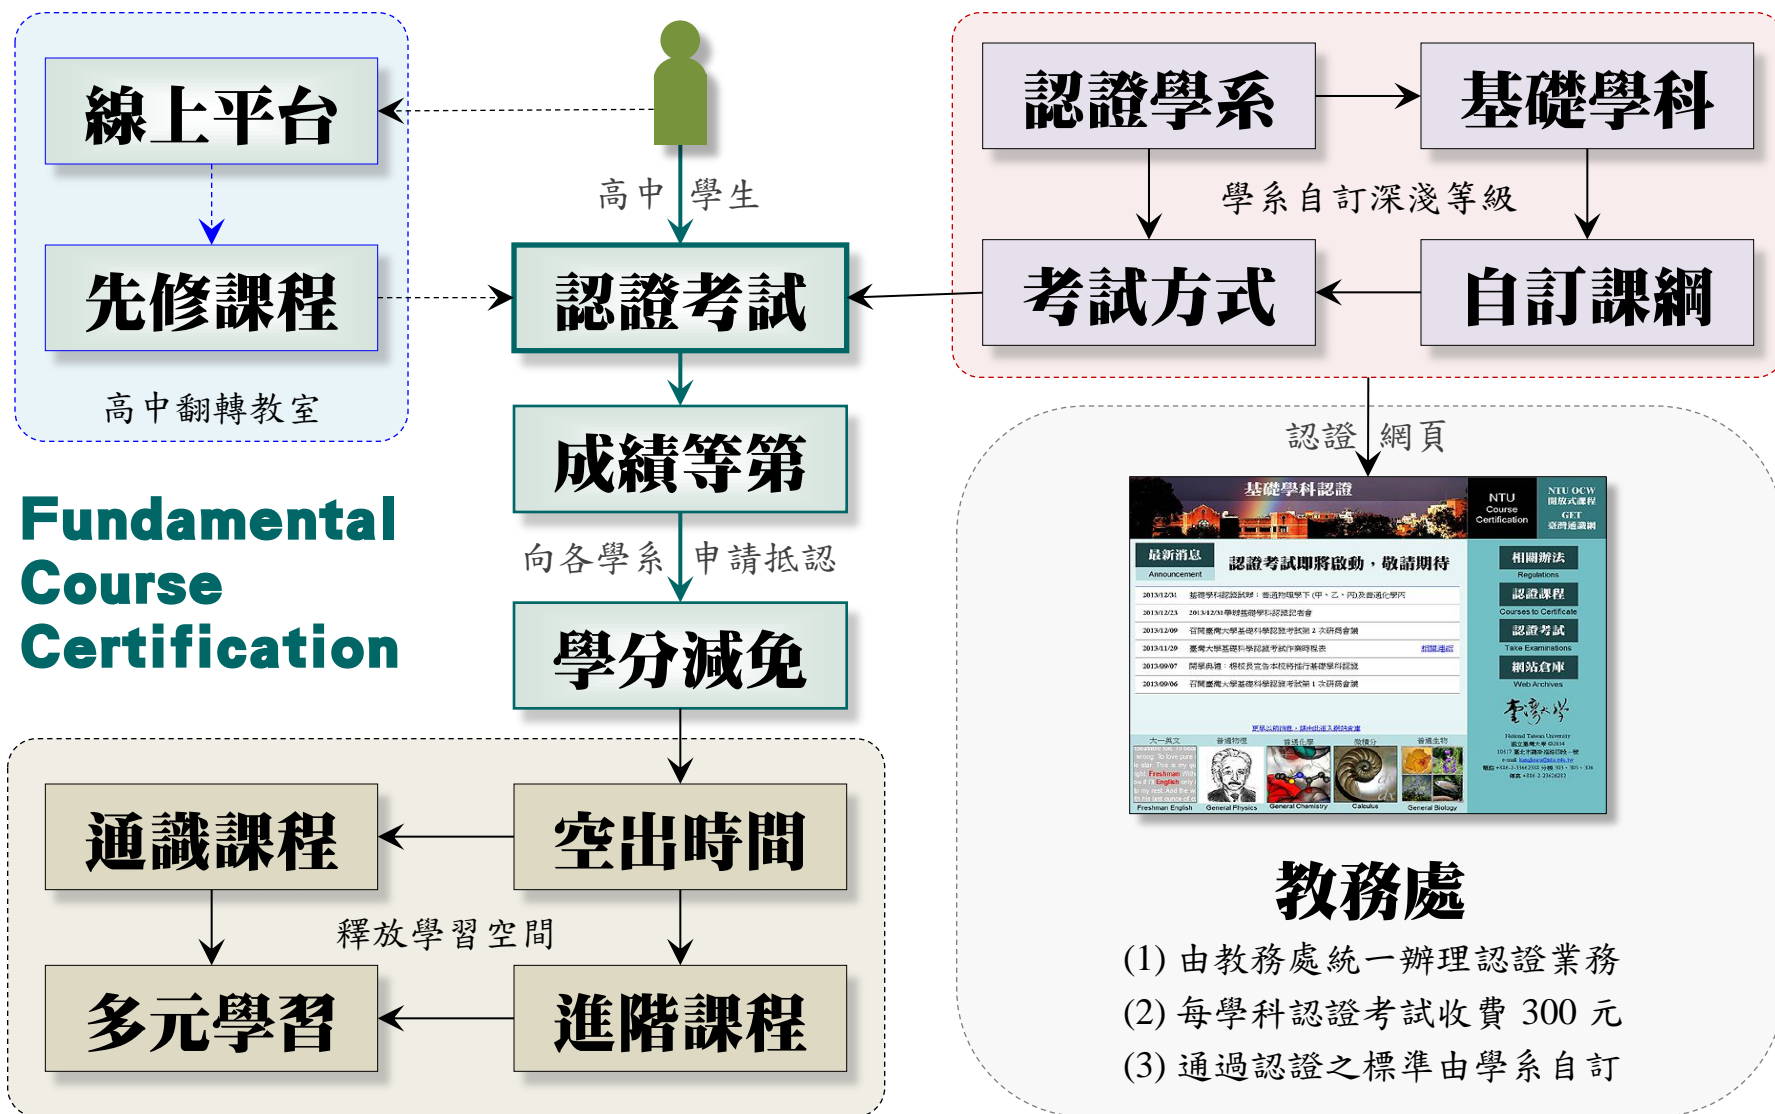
線上平台

先修課程

高中翻轉教室

高中 學生

認證考試

成績等第

向各學系 申請抵認

學分減免

Fundamental Course Certification

認證學系

基礎學科

學系自訂深淺等級

考試方式

自訂課綱

認證 網頁

基礎學科認證

NTU Course Certification

NTU OCW 開放式課程 GET 臺灣通識網

最新消息 Announcement

認證考試即將啟動，敬請期待

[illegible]

相關辦法 Regulations

認證課程 Courses to Certificate

認證考試 Take Examinations

網站倉庫 Web Archives

臺灣大學

Freshman English General Physics General Chemistry Calculus General Biology

教務處

(1) 由教務處統一辦理認證業務

(2) 每學科認證考試收費 300 元

(3) 通過認證之標準由學系自訂

通識課程

空出時間

釋放學習空間

多元學習

進階課程